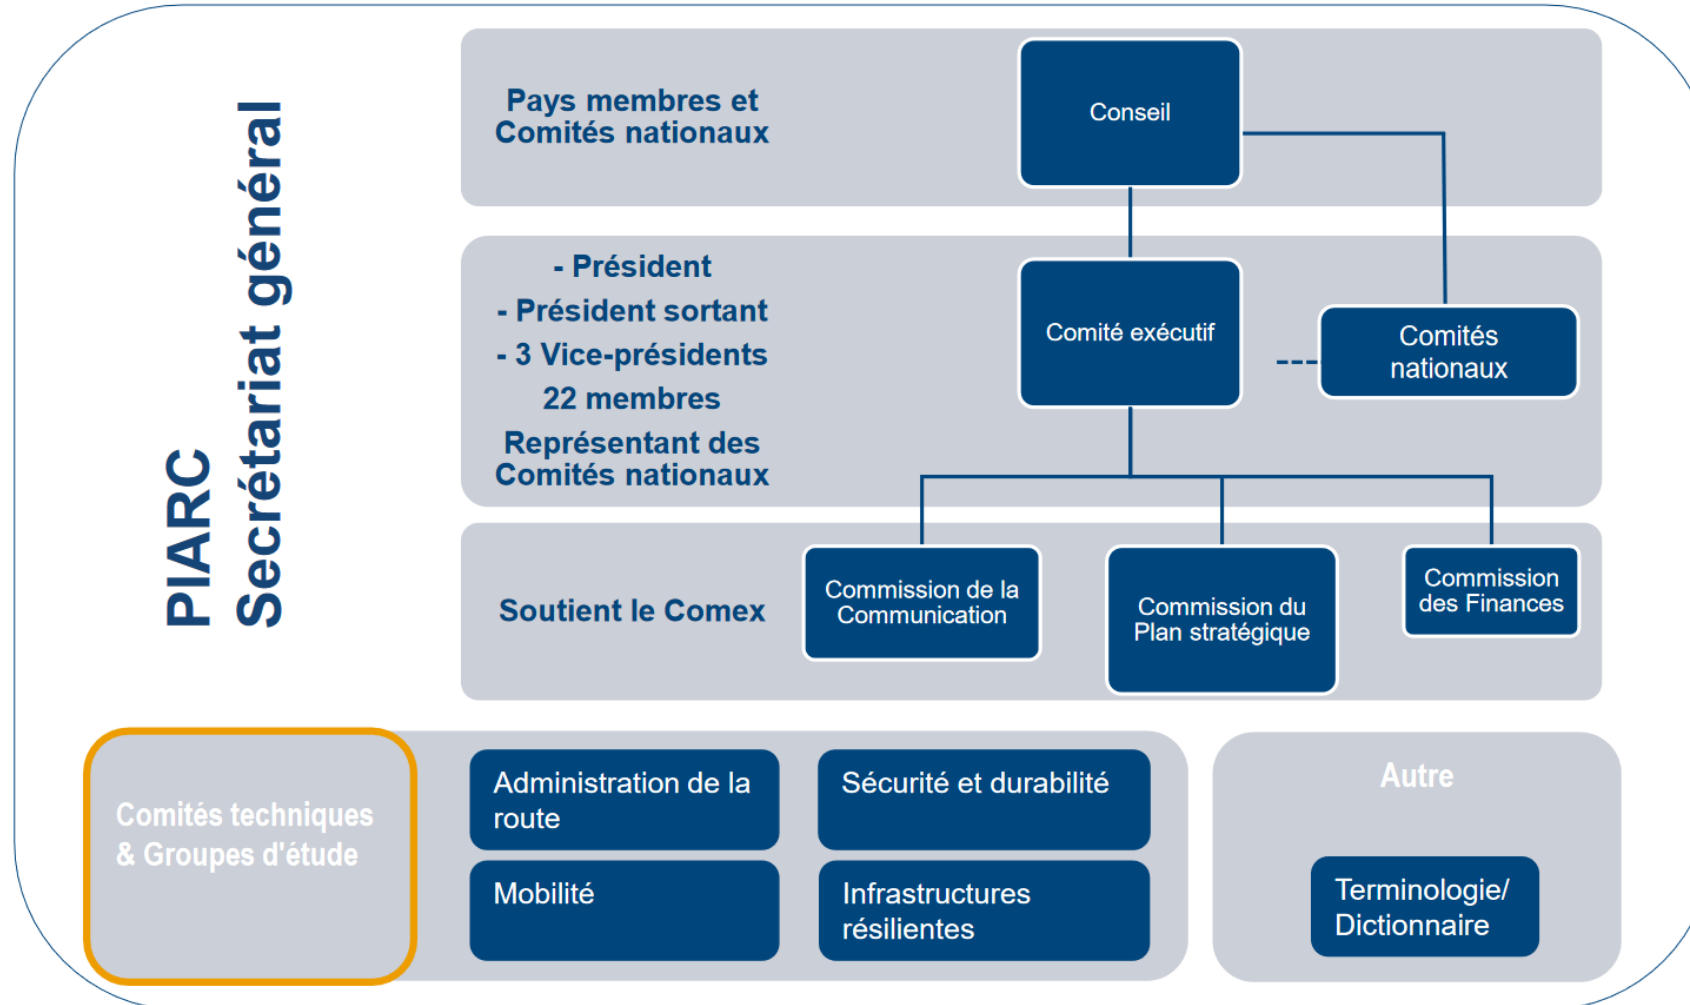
PIARC
Secrétariat général

Pays membres et Comités nationaux

Conseil

- Président
- Président sortant
- 3 Vice-présidents
22 membres
Représentant des Comités nationaux

Comité exécutif

Comités nationaux

Soutient le Comex

Commission de la Communication

Commission du Plan stratégique

Commission des Finances

Comités techniques & Groupes d'étude

Administration de la route

Sécurité et durabilité

Mobilité

Infrastructures résilientes

Autre

Terminologie/ Dictionnaire